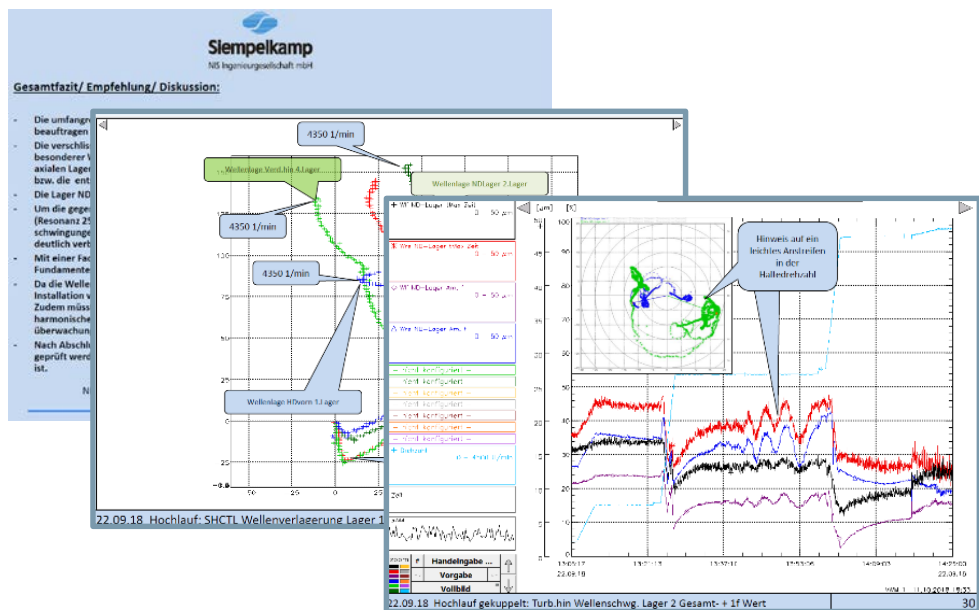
Siempelkamp
NIS Ingenieurgesellschaft mbH

Gesamtfazit/ Empfehlung/ Diskussion:

- Die umfangr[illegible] beauftragen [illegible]
- Die verschlis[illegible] besonderer V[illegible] axialen Lager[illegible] bzw. die ent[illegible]
- Die Lager ND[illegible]
- Um die gege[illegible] (Resonanz 25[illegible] schwingunge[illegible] deutlich verb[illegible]
- Mit einer Fac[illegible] Fundamente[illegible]
- Da die Welle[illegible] Installation v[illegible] Zudem müss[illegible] harmonische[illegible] überwachun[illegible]
- Nach Abschl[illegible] geprüft werd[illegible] ist.

N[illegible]

4350 1/min
Wellenlage Verd.hin 4.Lager
Wellenlage NDLager 2.Lager
4350 1/min
4350 1/min
Wellenlage HDvorn 1.Lager

22.09.18 Hochlauf: SHCTL Wellenverlagerung Lager 1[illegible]

Hinweis auf ein leichtes Anstreifen in der Halledrehzahl

22.09.18 Hochlauf gekuppelt: Turb.hin Wellenschwg. Lager 2 Gesamt- + 1f Wert

30

Handeingabe
Vorgabe
Vollbild